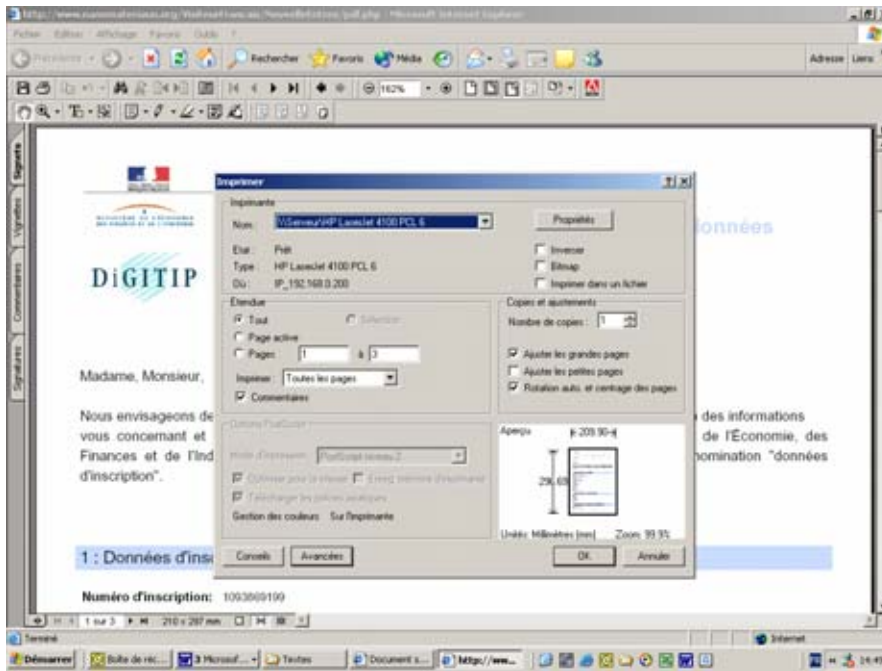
http://www.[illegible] - Microsoft Internet Explorer

Fichier Edition Affichage Favoris Outils ?

Précédente Rechercher Favoris Média

Adresse Liens

162%

Signets Vignettes Commentaires Signatures

DiGITIP

onnées

Madame, Monsieur,

Nous envisageons de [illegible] des informations vous concernant et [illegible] de l'Économie, des Finances et de l'Ind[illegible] nomination "données d'inscription".

1 : Données d'ins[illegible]

Numéro d'inscription: 1093869199

Imprimer

Imprimante

Nom: \\Serveur\HP LaserJet 4100 PCL 6

Propriétés

Etat: Prêt
Type: HP LaserJet 4100 PCL 6
Où: IP_192.168.0.200

Inverser
Bitmap
Imprimer dans un fichier

Etendue
Tout
Sélection
Page active
Pages 1 à 3

Imprimer: Toutes les pages
Commentaires

Copies et ajustements
Nombre de copies: 1
Ajuster les grandes pages
Ajuster les petites pages
Rotation auto. et centrage des pages

Options PostScript
Mode d'impression: PostScript niveau 2
Optimiser pour la vitesse
Enreg. mémoire d'imprimante
Télécharger les polices asiatiques
Gestion des couleurs: Sur l'imprimante

Aperçu
209,90
296,69
Unités: Millimètres (mm) Zoom: 99,9%

Conseils Avancées OK Annuler

1 sur 3 210 x 297 mm

Terminé Internet

Démarrer Boîte de réc... 3 Microsof... Textes Document s... http://ww... 14:40